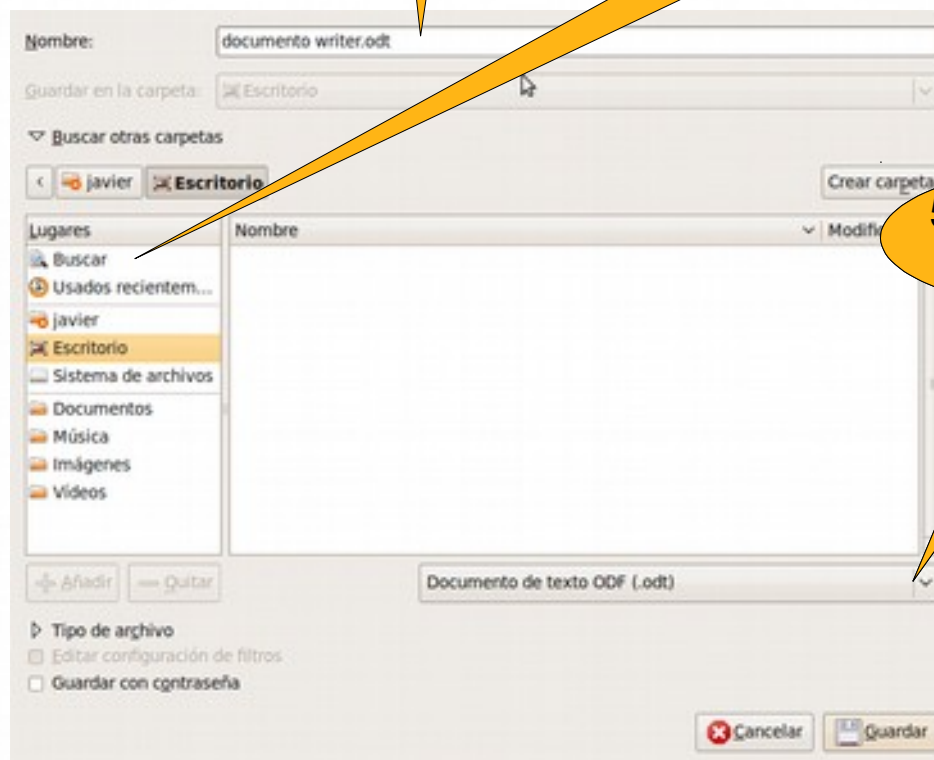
Nombre: documento writer.odt

Guardar en la carpeta: Escritorio

Buscar otras carpetas

javier Escritorio

Crear carpeta

5

Lugares
Buscar
Usados recientem...
javier
Escritorio
Sistema de archivos
Documentos
Música
Imágenes
Vídeos

Nombre | Modific

Añadir Quitar

Documento de texto ODF (.odt)

Tipo de archivo
Editar configuración de filtros
Guardar con contraseña

Cancelar Guardar